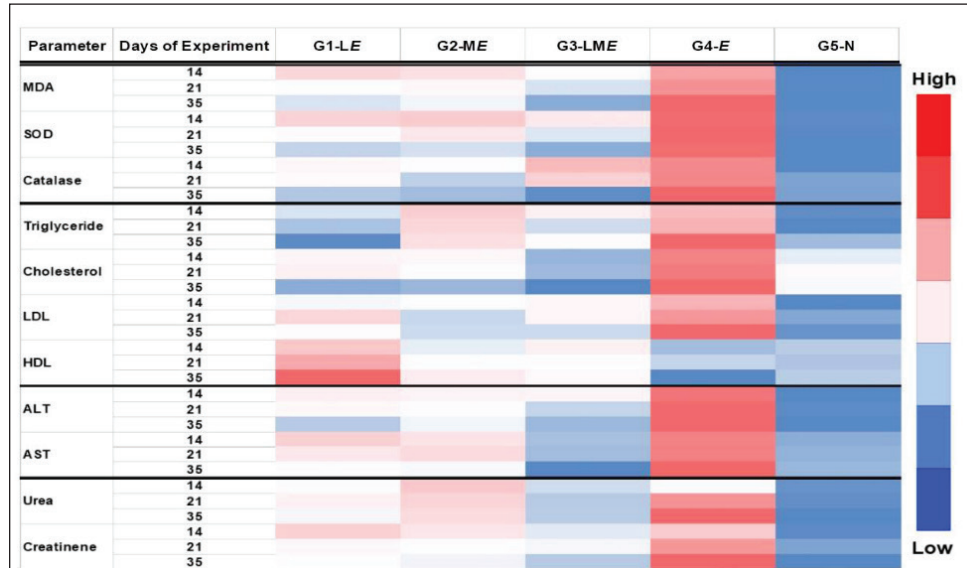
| Parameter | Days of Experiment | G1-L*E* | G2-M*E* | G3-LM*E* | G4-*E* | G5-N |
|---|---|---|---|---|---|---|
| MDA | 14 | | | | | |
| | 21 | | | | | |
| | 35 | | | | | |
| SOD | 14 | | | | | |
| | 21 | | | | | |
| | 35 | | | | | |
| Catalase | 14 | | | | | |
| | 21 | | | | | |
| | 35 | | | | | |
| Triglyceride | 14 | | | | | |
| | 21 | | | | | |
| | 35 | | | | | |
| Cholesterol | 14 | | | | | |
| | 21 | | | | | |
| | 35 | | | | | |
| LDL | 14 | | | | | |
| | 21 | | | | | |
| | 35 | | | | | |
| HDL | 14 | | | | | |
| | 21 | | | | | |
| | 35 | | | | | |
| ALT | 14 | | | | | |
| | 21 | | | | | |
| | 35 | | | | | |
| AST | 14 | | | | | |
| | 21 | | | | | |
| | 35 | | | | | |
| Urea | 14 | | | | | |
| | 21 | | | | | |
| | 35 | | | | | |
| Creatinene | 14 | | | | | |
| | 21 | | | | | |
| | 35 | | | | | |

High

Low